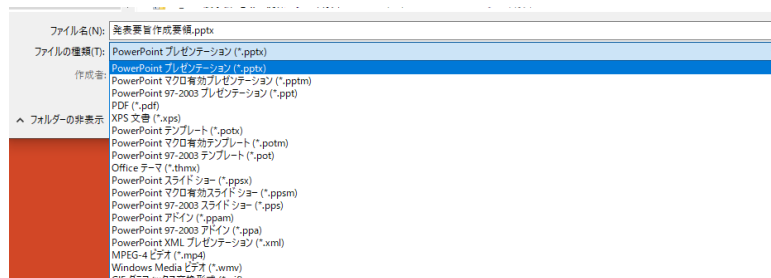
ファイル名(N): 発表要旨作成要領.pptx

ファイルの種類(T): PowerPoint プレゼンテーション (*.pptx)

作成者:

フォルダーの非表示

PowerPoint プレゼンテーション (*.pptx)
PowerPoint マクロ有効プレゼンテーション (*.pptm)
PowerPoint 97-2003 プレゼンテーション (*.ppt)
PDF (*.pdf)
XPS 文書 (*.xps)
PowerPoint テンプレート (*.potx)
PowerPoint マクロ有効テンプレート (*.potm)
PowerPoint 97-2003 テンプレート (*.pot)
Office テーマ (*.thmx)
PowerPoint スライド ショー (*.ppsx)
PowerPoint マクロ有効スライド ショー (*.ppsm)
PowerPoint 97-2003 スライド ショー (*.pps)
PowerPoint アドイン (*.ppam)
PowerPoint 97-2003 アドイン (*.ppa)
PowerPoint XML プレゼンテーション (*.xml)
MPEG-4 ビデオ (*.mp4)
Windows Media ビデオ (*.wmv)
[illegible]